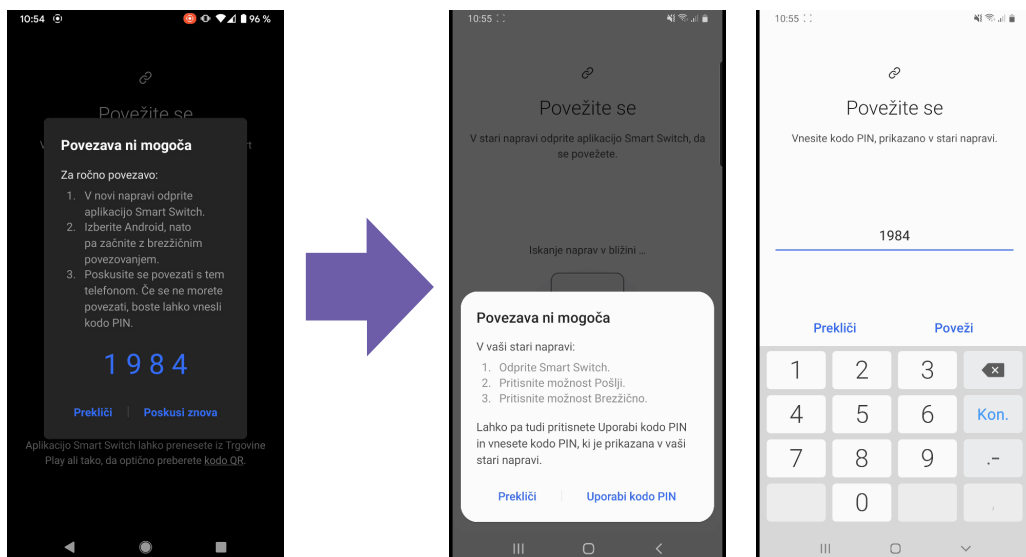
10:54 96 %

Povežite se

Povezava ni mogoča

Za ročno povezavo:
1. V novi napravi odprite aplikacijo Smart Switch.
2. Izberite Android, nato pa začnite z brezžičnim povezovanjem.
3. Poskusite se povezati s tem telefonom. Če se ne morete povezati, boste lahko vnesli kodo PIN.

1984

Prekliči | Poskusi znova

Aplikacijo Smart Switch lahko prenesete iz Trgovine Play ali tako, da optično preberete kodo QR.

10:55

Povežite se

V stari napravi odprite aplikacijo Smart Switch, da se povežete.

Iskanje naprav v bližini ...

Povezava ni mogoča

V vaši stari napravi:
1. Odprite Smart Switch.
2. Pritisnite možnost Pošlji.
3. Pritisnite možnost Brezžično.

Lahko pa tudi pritisnete Uporabi kodo PIN in vnesete kodo PIN, ki je prikazana v vaši stari napravi.

Prekliči | Uporabi kodo PIN

10:55

Povežite se

Vnesite kodo PIN, prikazano v stari napravi.

1984

Prekliči Poveži

| 1 | 2 | 3 | ⌫ |
|---|---|---|---|
| 4 | 5 | 6 | Kon. |
| 7 | 8 | 9 | .- |
| | 0 | | |